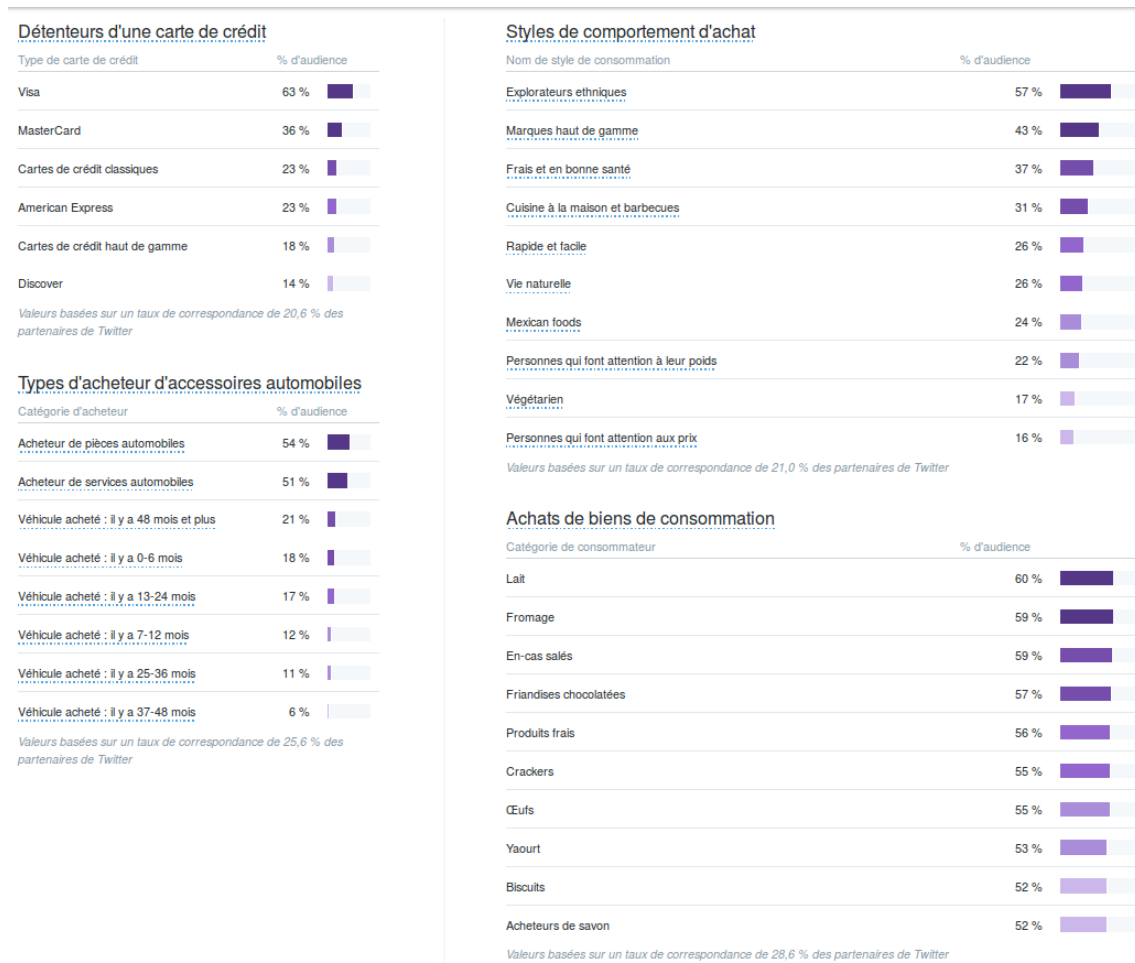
Détenteurs d'une carte de crédit

| Type de carte de crédit | % d'audience |
|---|---|
| Visa | 63 % |
| MasterCard | 36 % |
| Cartes de crédit classiques | 23 % |
| American Express | 23 % |
| Cartes de crédit haut de gamme | 18 % |
| Discover | 14 % |

Valeurs basées sur un taux de correspondance de 20,6 % des partenaires de Twitter

Types d'acheteur d'accessoires automobiles

| Catégorie d'acheteur | % d'audience |
|---|---|
| Acheteur de pièces automobiles | 54 % |
| Acheteur de services automobiles | 51 % |
| Véhicule acheté : il y a 48 mois et plus | 21 % |
| Véhicule acheté : il y a 0-6 mois | 18 % |
| Véhicule acheté : il y a 13-24 mois | 17 % |
| Véhicule acheté : il y a 7-12 mois | 12 % |
| Véhicule acheté : il y a 25-36 mois | 11 % |
| Véhicule acheté : il y a 37-48 mois | 6 % |

Valeurs basées sur un taux de correspondance de 25,6 % des partenaires de Twitter

Styles de comportement d'achat

| Nom de style de consommation | % d'audience |
|---|---|
| Explorateurs ethniques | 57 % |
| Marques haut de gamme | 43 % |
| Frais et en bonne santé | 37 % |
| Cuisine à la maison et barbecues | 31 % |
| Rapide et facile | 26 % |
| Vie naturelle | 26 % |
| Mexican foods | 24 % |
| Personnes qui font attention à leur poids | 22 % |
| Végétarien | 17 % |
| Personnes qui font attention aux prix | 16 % |

Valeurs basées sur un taux de correspondance de 21,0 % des partenaires de Twitter

Achats de biens de consommation

| Catégorie de consommateur | % d'audience |
|---|---|
| Lait | 60 % |
| Fromage | 59 % |
| En-cas salés | 59 % |
| Friandises chocolatées | 57 % |
| Produits frais | 56 % |
| Crackers | 55 % |
| Œufs | 55 % |
| Yaourt | 53 % |
| Biscuits | 52 % |
| Acheteurs de savon | 52 % |

Valeurs basées sur un taux de correspondance de 28,6 % des partenaires de Twitter